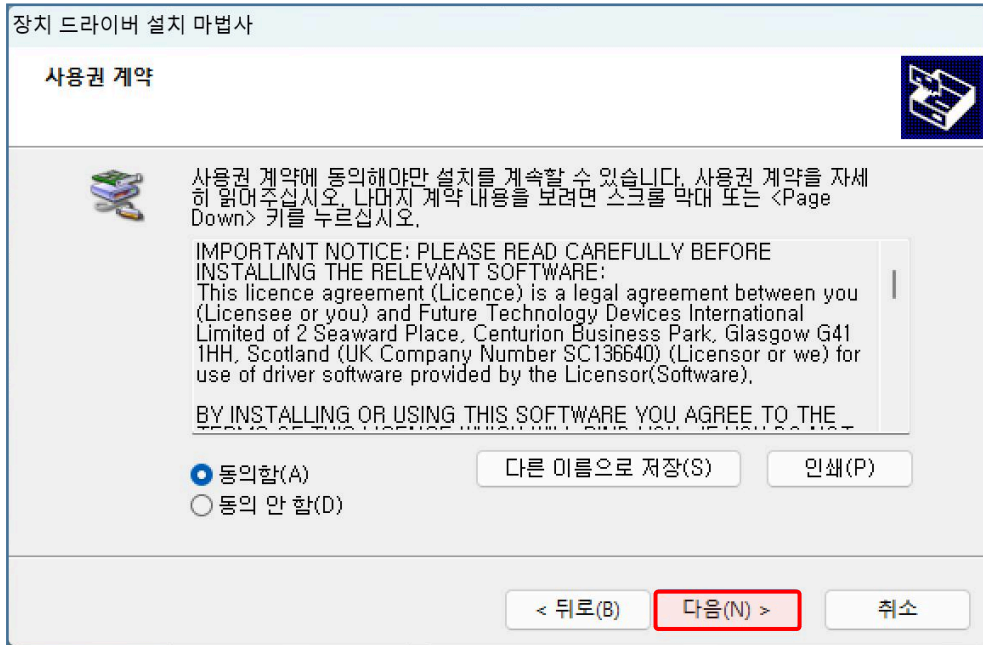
장치 드라이버 설치 마법사

사용권 계약

사용권 계약에 동의해야만 설치를 계속할 수 있습니다. 사용권 계약을 자세히 읽어주십시오. 나머지 계약 내용을 보려면 스크롤 막대 또는 <Page Down> 키를 누르십시오.

IMPORTANT NOTICE: PLEASE READ CAREFULLY BEFORE INSTALLING THE RELEVANT SOFTWARE:
This licence agreement (Licence) is a legal agreement between you (Licensee or you) and Future Technology Devices International Limited of 2 Seaward Place, Centurion Business Park, Glasgow G41 1HH, Scotland (UK Company Number SC136640) (Licensor or we) for use of driver software provided by the Licensor(Software).

BY INSTALLING OR USING THIS SOFTWARE YOU AGREE TO THE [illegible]

동의함(A)
동의 안 함(D)

다른 이름으로 저장(S)
인쇄(P)

< 뒤로(B)
다음(N) >
취소